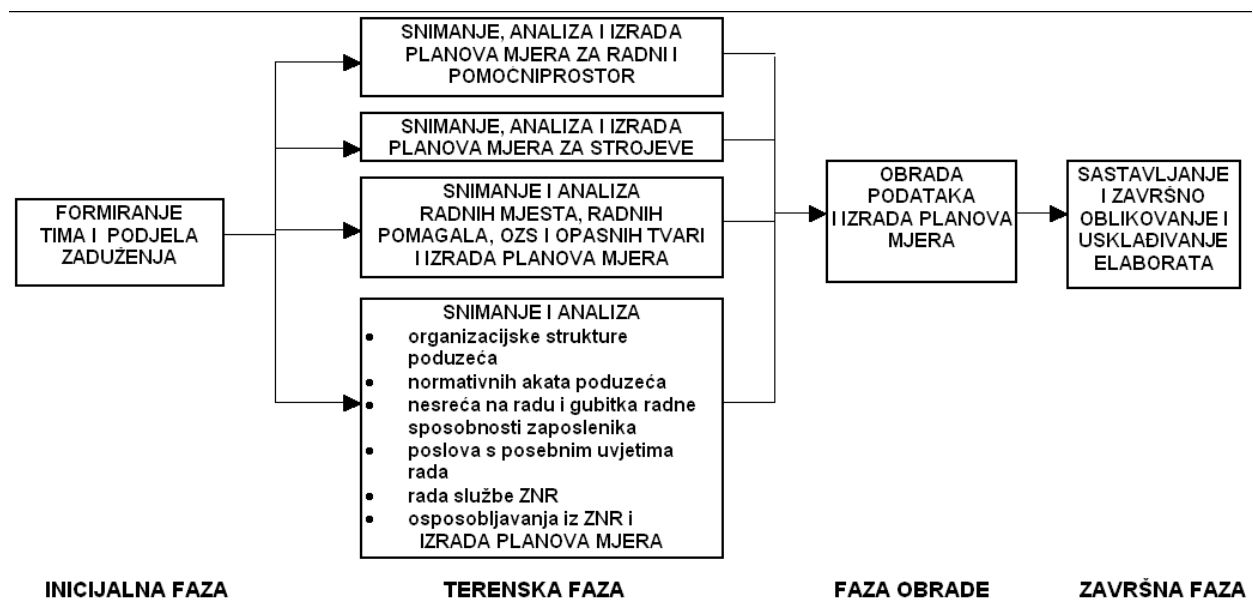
FORMIRANJE TIMA I PODJELA ZADUŽENJA

SNIMANJE, ANALIZA I IZRADA PLANOVA MJERA ZA RADNI I POMOĆNIPROSTOR

SNIMANJE, ANALIZA I IZRADA PLANOVA MJERA ZA STROJEVE

SNIMANJE I ANALIZA RADNIH MJESTA, RADNIH POMAGALA, OZS I OPASNIH TVARI I IZRADA PLANOVA MJERA

SNIMANJE I ANALIZA
- organizacijske strukture poduzeća
- normativnih akata poduzeća
- nesreća na radu i gubitka radne sposobnosti zaposlenika
- poslova s posebnim uvjetima rada
- rada službe ZNR
- osposobljavanja iz ZNR i IZRADA PLANOVA MJERA

OBRADA PODATAKA I IZRADA PLANOVA MJERA

SASTAVLJANJE I ZAVRŠNO OBLIKOVANJE I USKLAĐIVANJE ELABORATA

INICIJALNA FAZA

TERENSKA FAZA

FAZA OBRADE

ZAVRŠNA FAZA